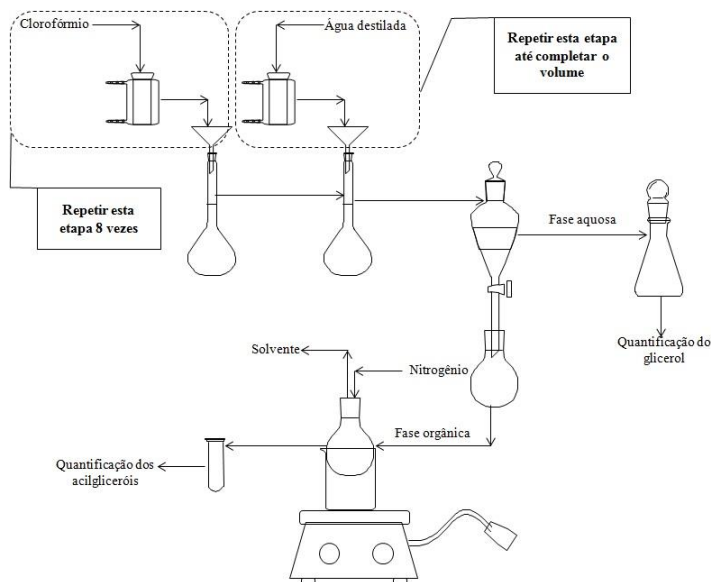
Clorofórmio

Água destilada

Repetir esta etapa até completar o volume

Repetir esta etapa 8 vezes

Fase aquosa

Quantificação do glicerol

Solvente

Nitrogênio

Fase orgânica

Quantificação dos acilgliceróis